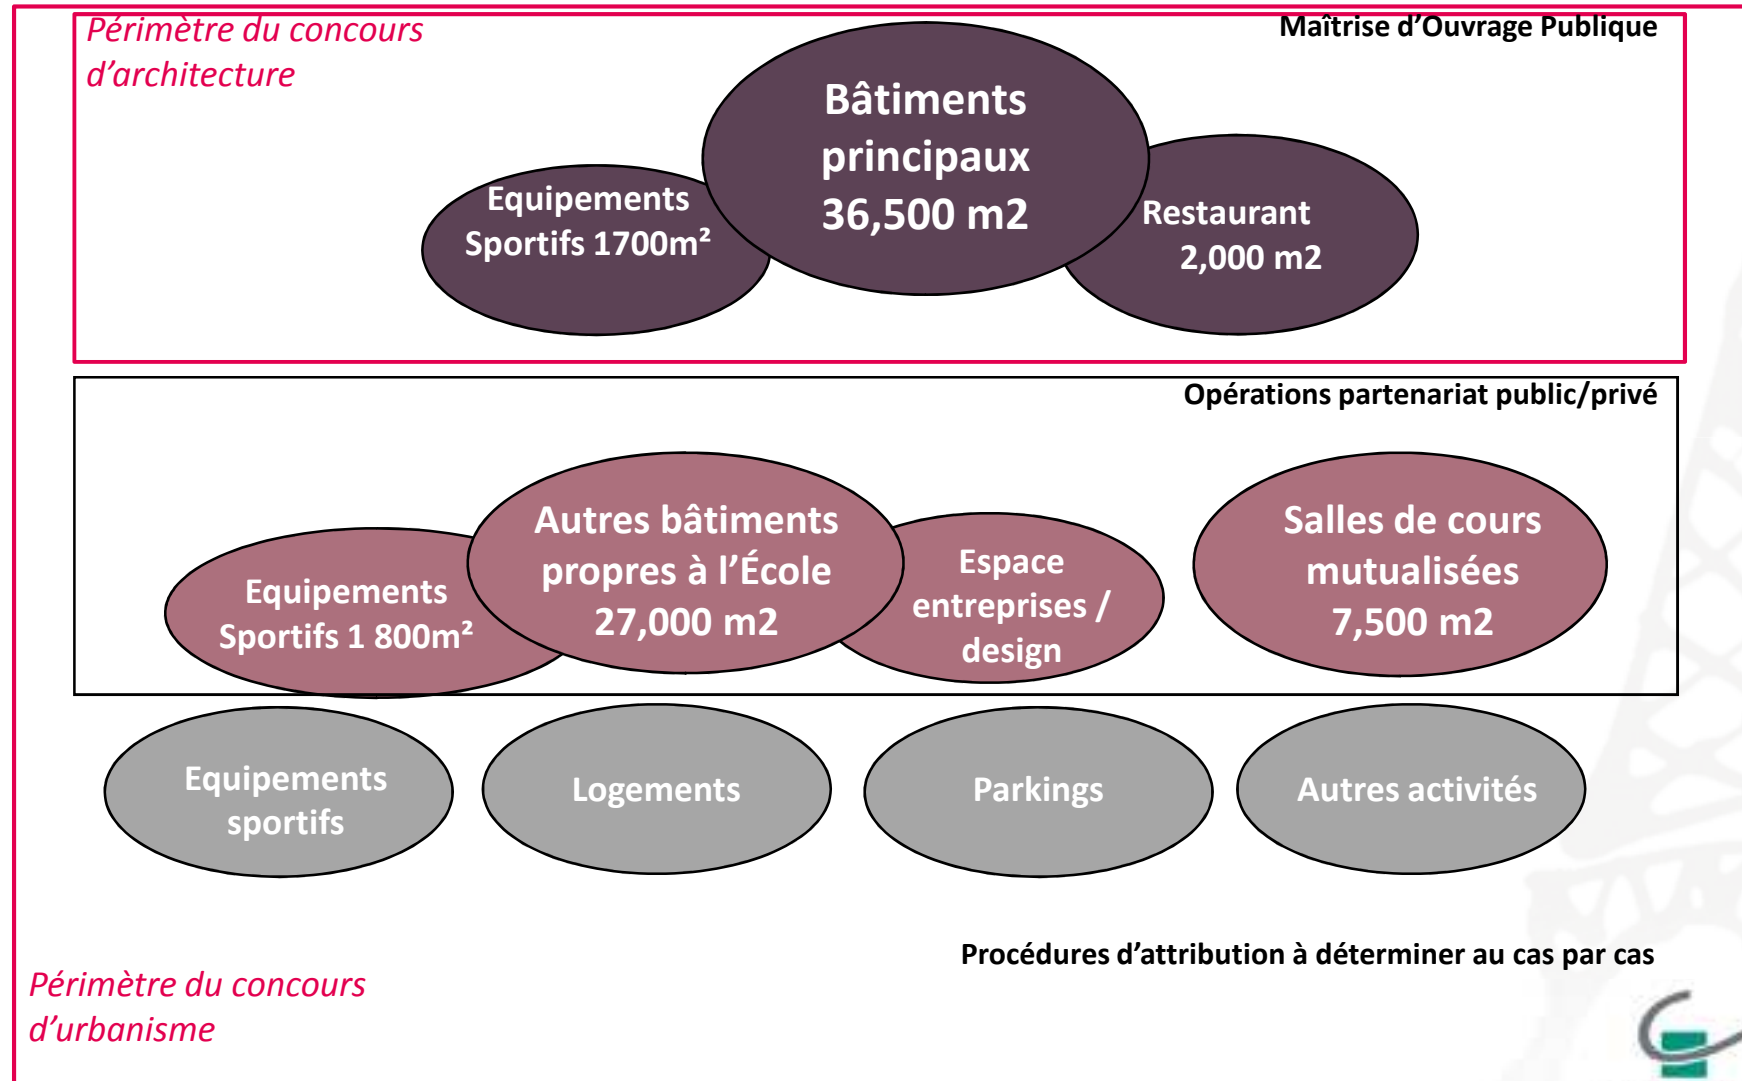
Périmètre du concours d'architecture

Maîtrise d'Ouvrage Publique

Equipements Sportifs 1700m²

Bâtiments principaux 36,500 m2

Restaurant 2,000 m2

Opérations partenariat public/privé

Equipements Sportifs 1 800m²

Autres bâtiments propres à l'École 27,000 m2

Espace entreprises / design

Salles de cours mutualisées 7,500 m2

Equipements sportifs

Logements

Parkings

Autres activités

Procédures d'attribution à déterminer au cas par cas

Périmètre du concours d'urbanisme